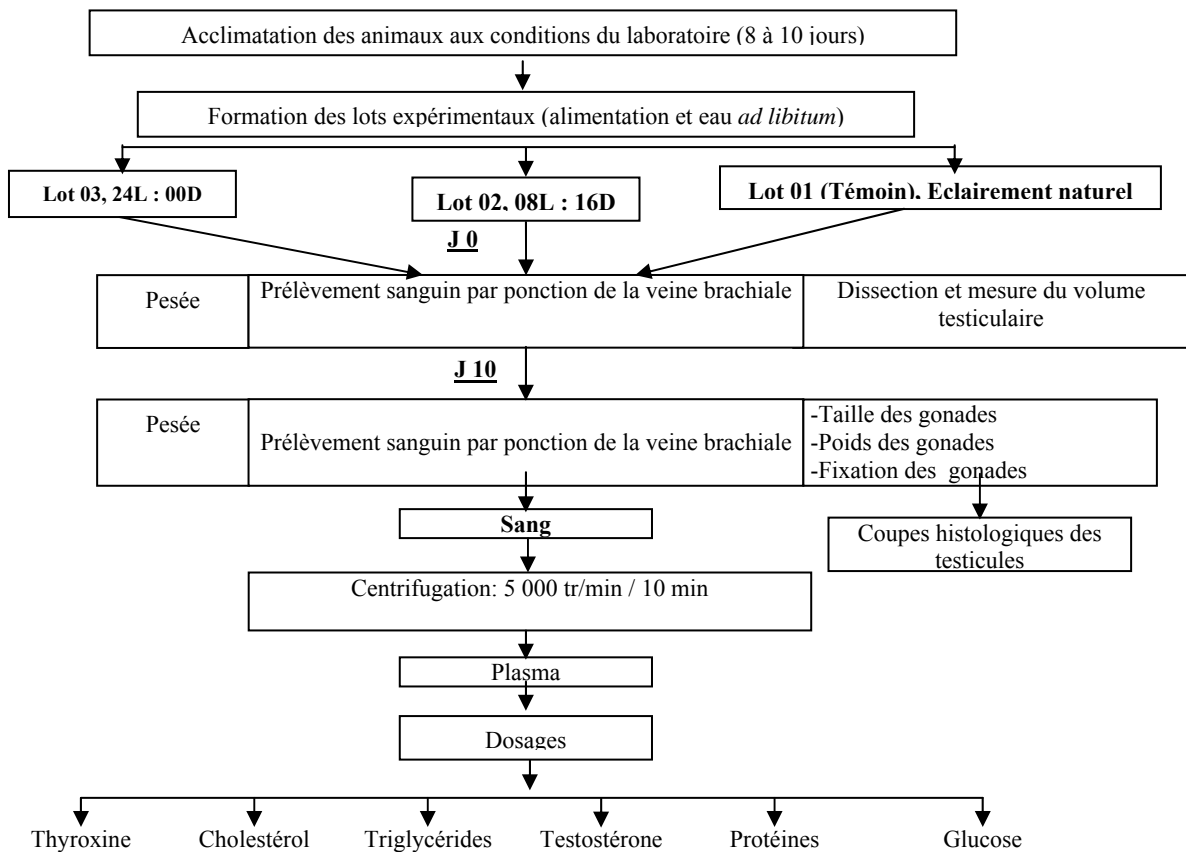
Acclimatation des animaux aux conditions du laboratoire (8 à 10 jours)

Formation des lots expérimentaux (alimentation et eau *ad libitum*)

**Lot 03, 24L : 00D**

**Lot 02, 08L : 16D**

**Lot 01 (Témoin), Eclairement naturel**

**J 0**

Pesée

Prélèvement sanguin par ponction de la veine brachiale

Dissection et mesure du volume testiculaire

**J 10**

Pesée

Prélèvement sanguin par ponction de la veine brachiale

-Taille des gonades
-Poids des gonades
-Fixation des gonades

**Sang**

Coupes histologiques des testicules

Centrifugation: 5 000 tr/min / 10 min

Plasma

Dosages

Thyroxine Cholestérol Triglycérides Testostérone Protéines Glucose